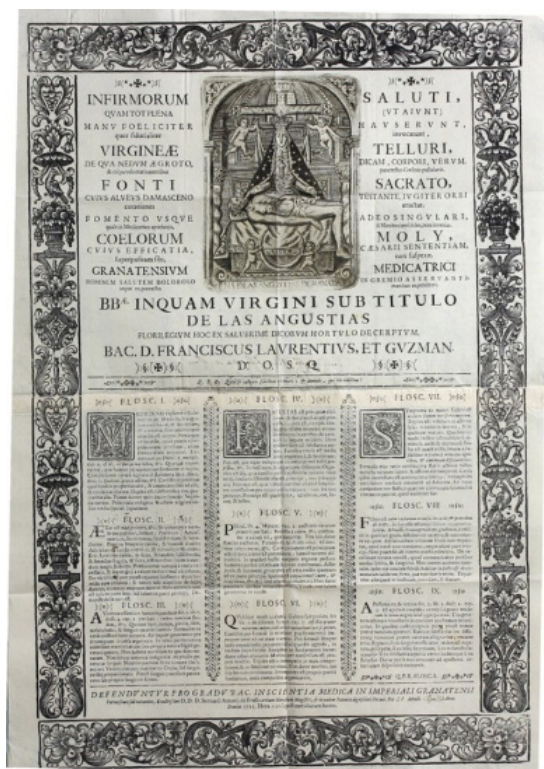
INFIRMORUM
QVAM TOT PLENA
MANV FOELICITER
VIRGINEÆ
DE QVA NEDVM ÆGROTO,
FONTI
CVIVS ALVEVS DAMASCENO
FOMENTO VSQVE
COELORUM
CVIVS DEDICATIA,
GRANATENSIVM

SALUTI,
(VT AIVNT)
HAVSERVNT,
TELLURI,
DICAM, CORPORE, VERUM,
SACRATO,
TESTANTE, IVGITER ORBI
ADEO SINGVLARI,
MOLY,
CÆSAREI SENTENTIAM,
MEDICATRICI

BB.ᵃ INQUAM VIRGINI SUB TITULO
DE LAS ANGUSTIAS
FLORILEGIVM HOC EX SALVBERIMO EIVS HORTVLO DECERPTVM,
BAC. D. FRANCISCUS LAVRENTIVS, ET GVZMAN.
D. O. S. Q.

FLOSC. I.
FLOSC. IV.
FLOSC. VII.
FLOSC. II.
FLOSC. V.
FLOSC. VIII.
FLOSC. III.
FLOSC. VI.
FLOSC. IX.

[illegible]

DEFENDENTVR PRO GRADV BAC. IN SCIENTIA MEDICA IN IMPERIALI GRANATENSI
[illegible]